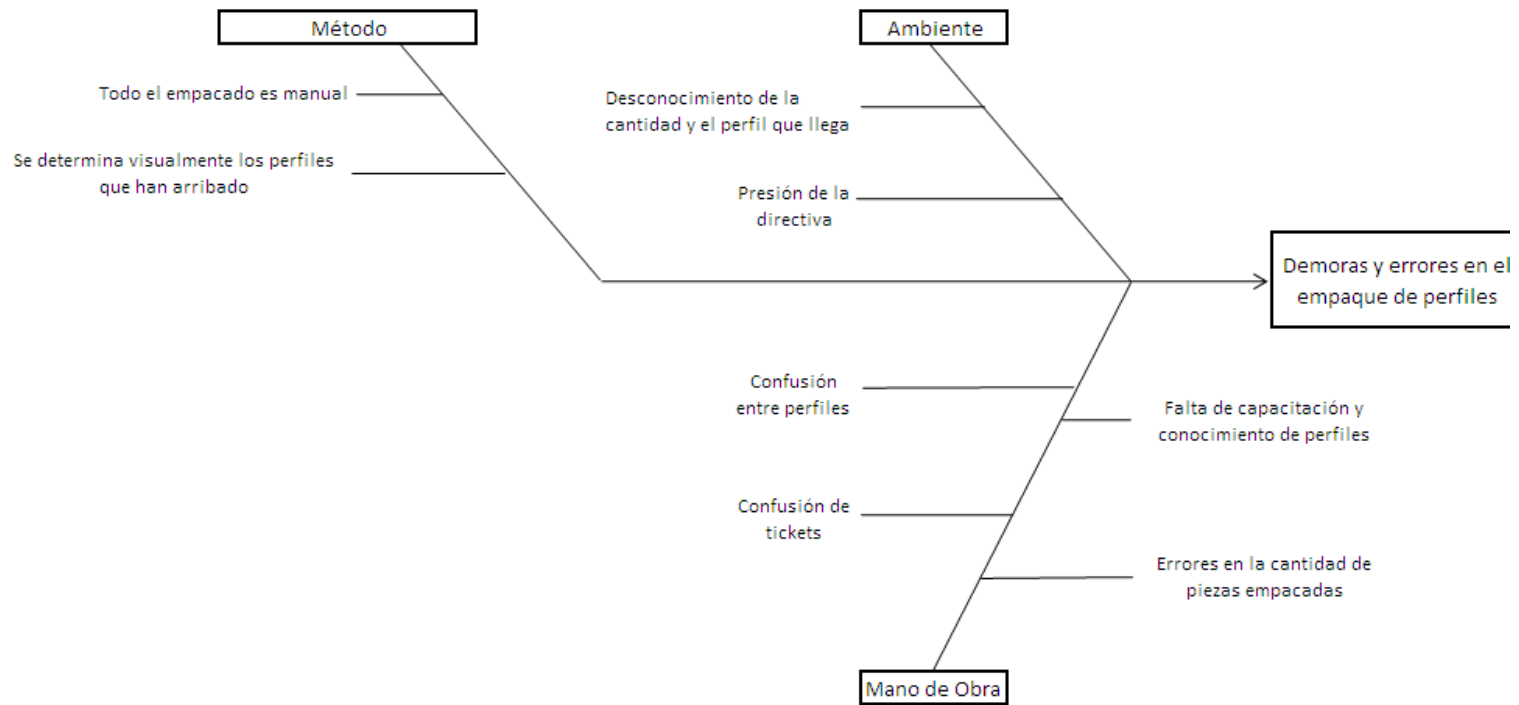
Método

Todo el empacado es manual

Se determina visualmente los perfiles que han arribado

Ambiente

Desconocimiento de la cantidad y el perfil que llega

Presión de la directiva

Demoras y errores en el empaque de perfiles

Confusión entre perfiles

Falta de capacitación y conocimiento de perfiles

Confusión de tickets

Errores en la cantidad de piezas empacadas

Mano de Obra